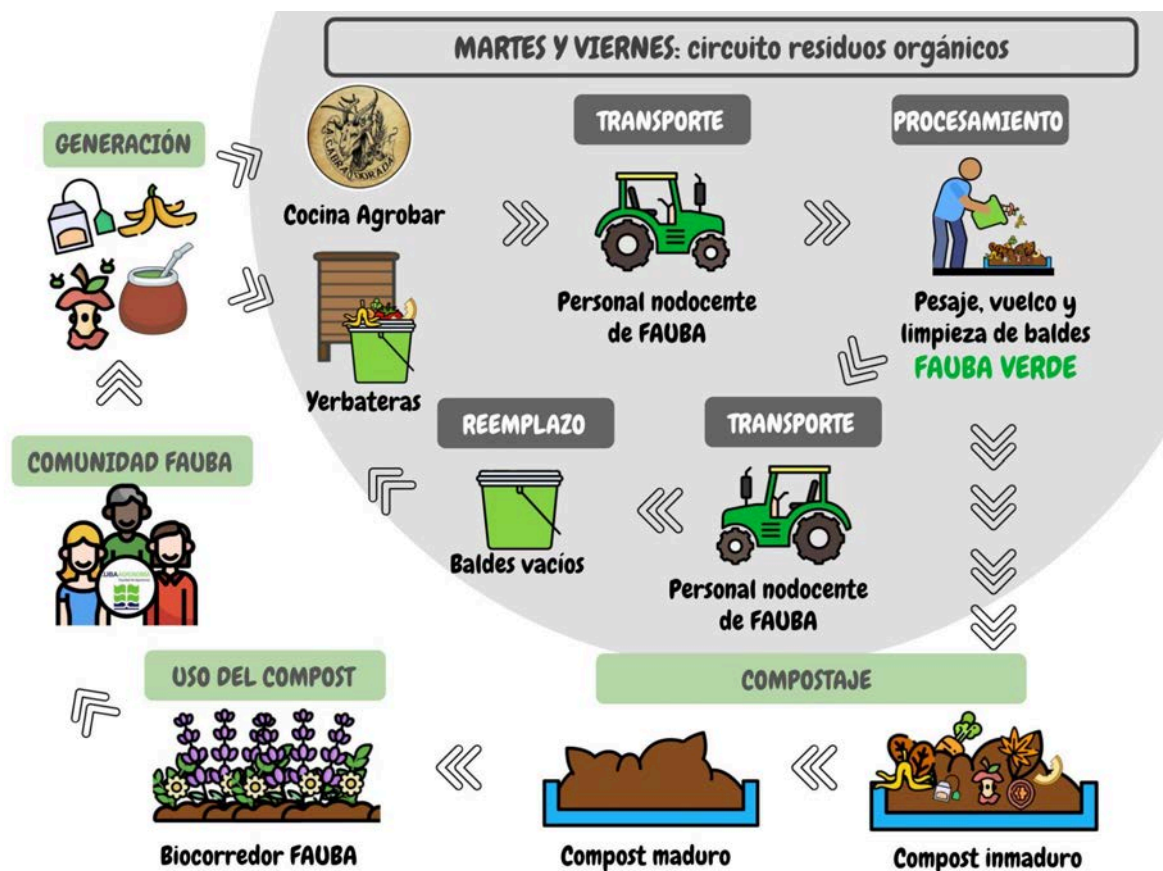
MARTES Y VIERNES: circuito residuos orgánicos

GENERACIÓN

LA CABRA ASORADA

Cocina Agrobar

Yerbateras

TRANSPORTE

Personal nodocente de FAUBA

PROCESAMIENTO

Pesaje, vuelco y limpieza de baldes FAUBA VERDE

REEMPLAZO

Baldes vacíos

TRANSPORTE

Personal nodocente de FAUBA

COMUNIDAD FAUBA

UBA AGRONOMÍA

USO DEL COMPOST

COMPOSTAJE

Biocorredor FAUBA

Compost maduro

Compost inmaduro